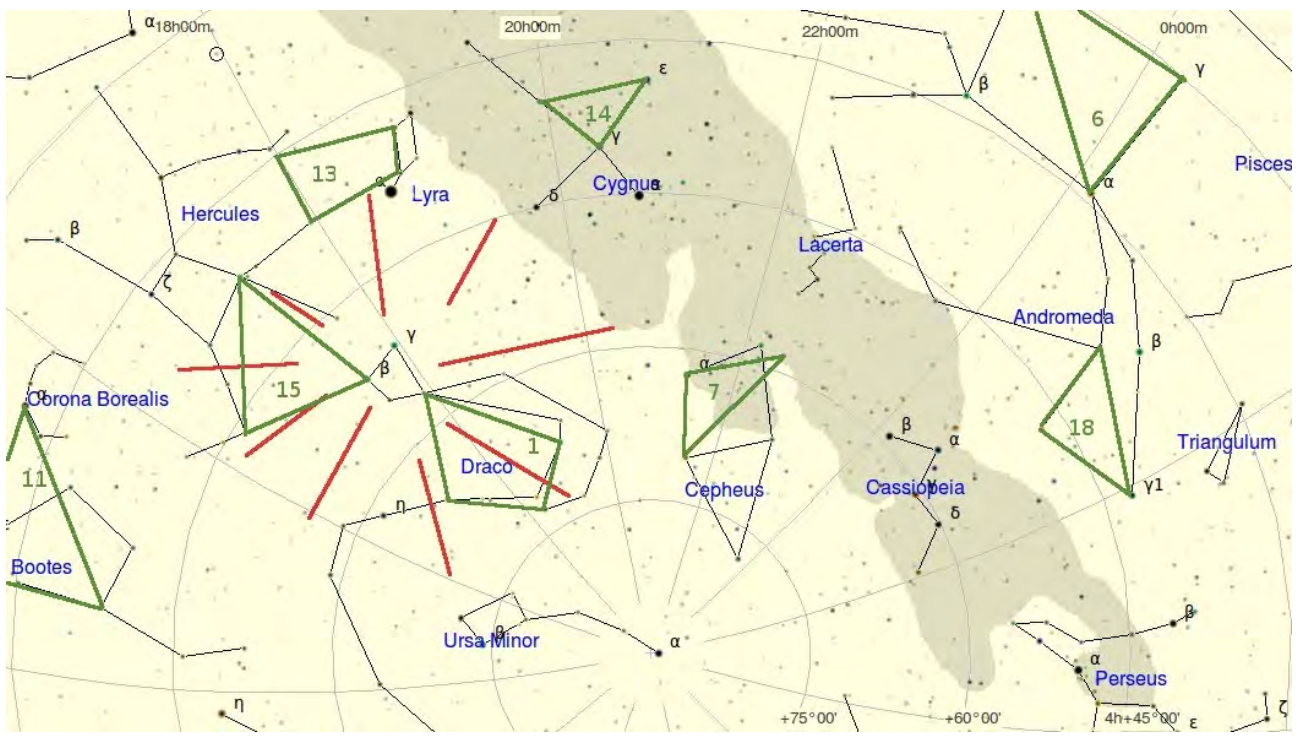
α 18h00m
20h00m
22h00m
0h00m
ε
14
γ
β
γ
6
13
Lyra
Cygnus
α
δ
Pisces
α
Hercules
β
Lacerta
ζ
Andromeda
γ
β
α
7
β
Corona Borealis
15
18
β
α
Triangulum
1
11
Draco
Cepheus
Cassiopeia
γ1
δ
η
Bootes
β
Ursa Minor
θ
α
α
Perseus
η
+75°00'
+60°00'
4h+45°00'
ε
ζ